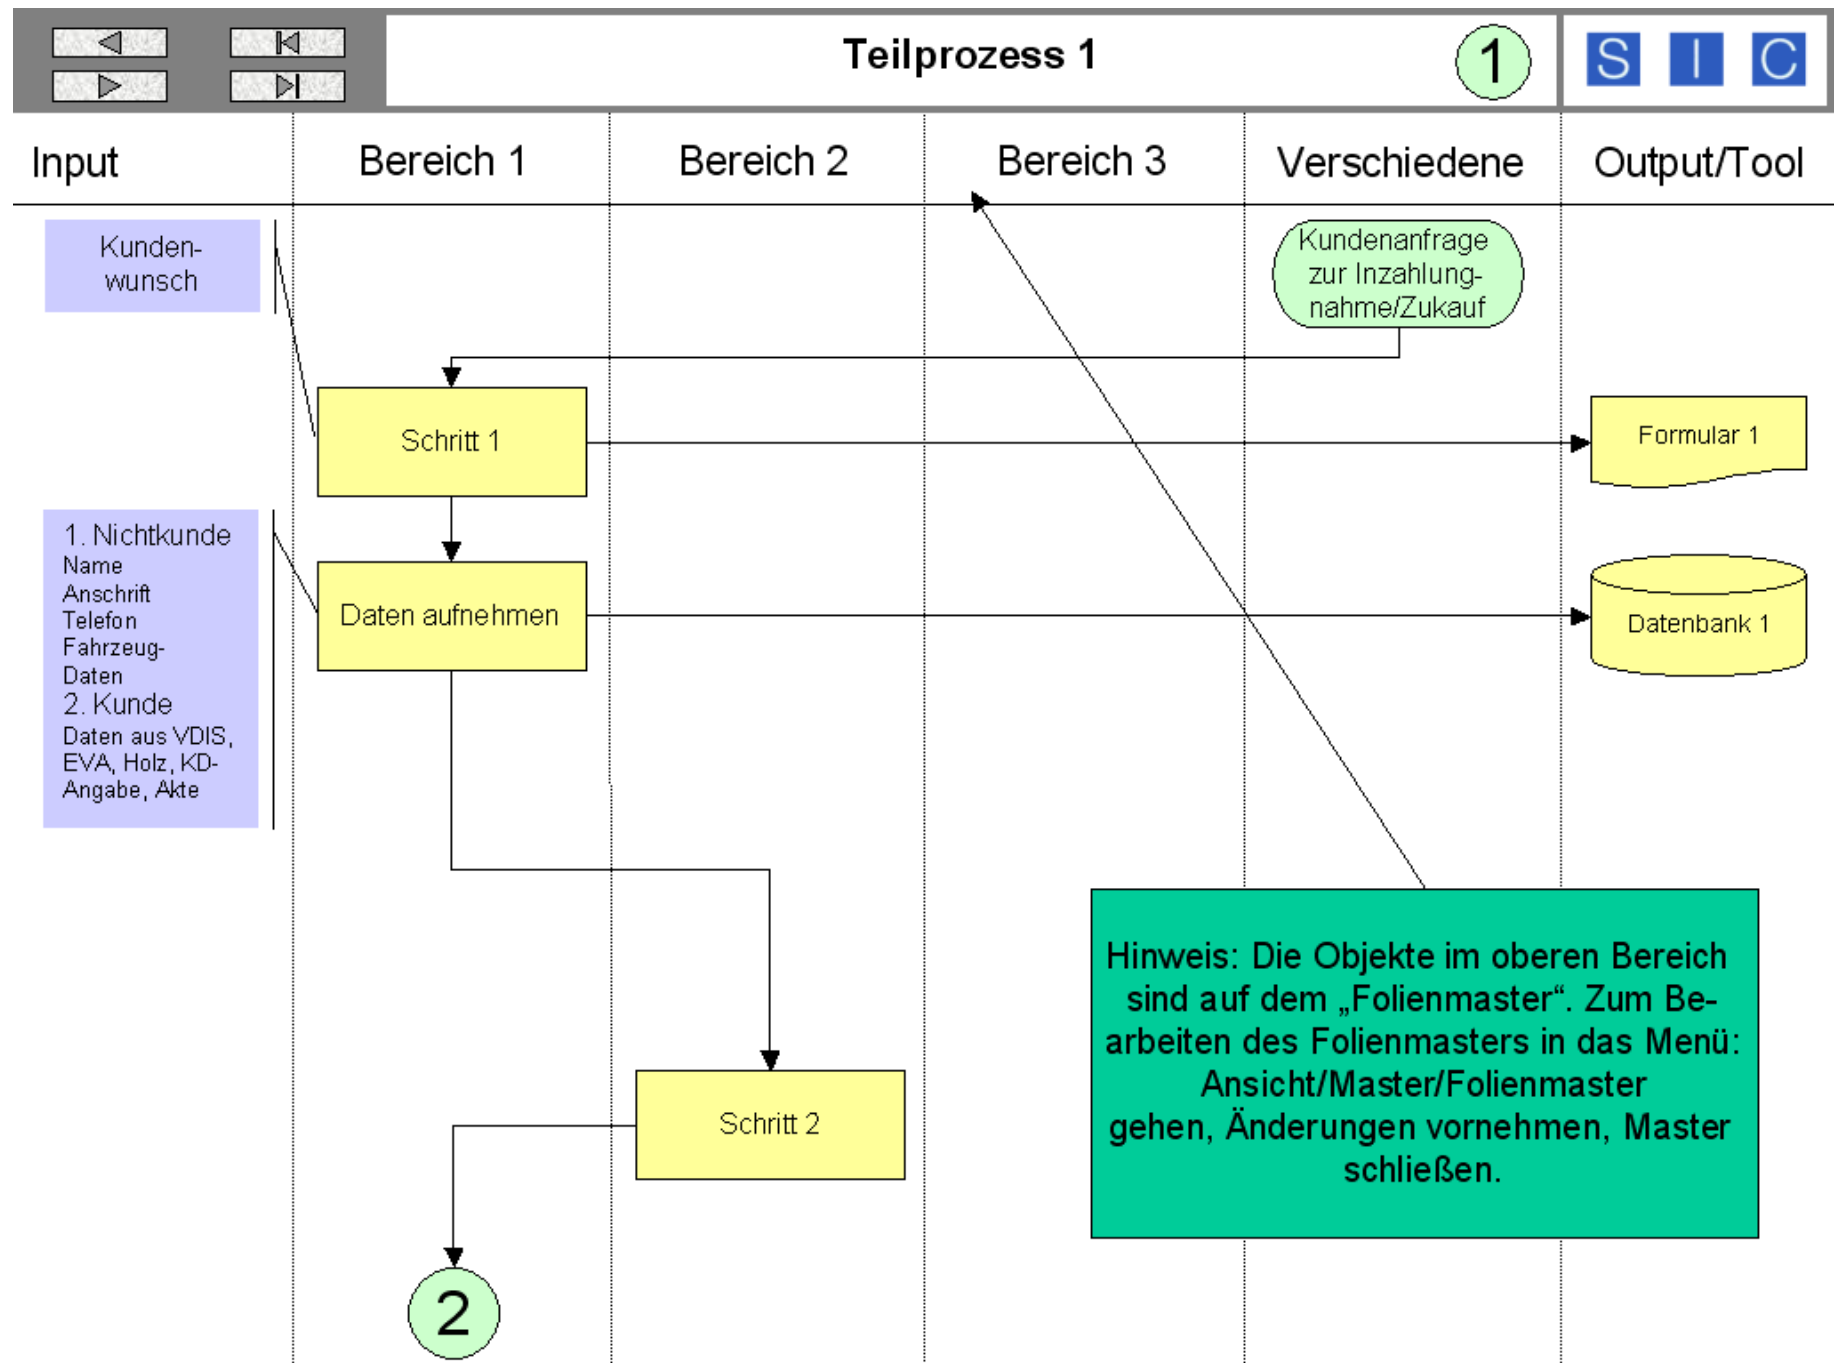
Teilprozess 1

1

S I C

Input

Bereich 1

Bereich 2

Bereich 3

Verschiedene

Output/Tool

Kundenwunsch

Kundenanfrage zur Inzahlungnahme/Zukauf

Schritt 1

Formular 1

1. Nichtkunde
Name
Anschrift
Telefon
Fahrzeug-Daten
2. Kunde
Daten aus VDIS, EVA, Holz, KD-Angabe, Akte

Daten aufnehmen

Datenbank 1

Hinweis: Die Objekte im oberen Bereich sind auf dem „Folienmaster“. Zum Bearbeiten des Folienmasters in das Menü: Ansicht/Master/Folienmaster gehen, Änderungen vornehmen, Master schließen.

Schritt 2

2